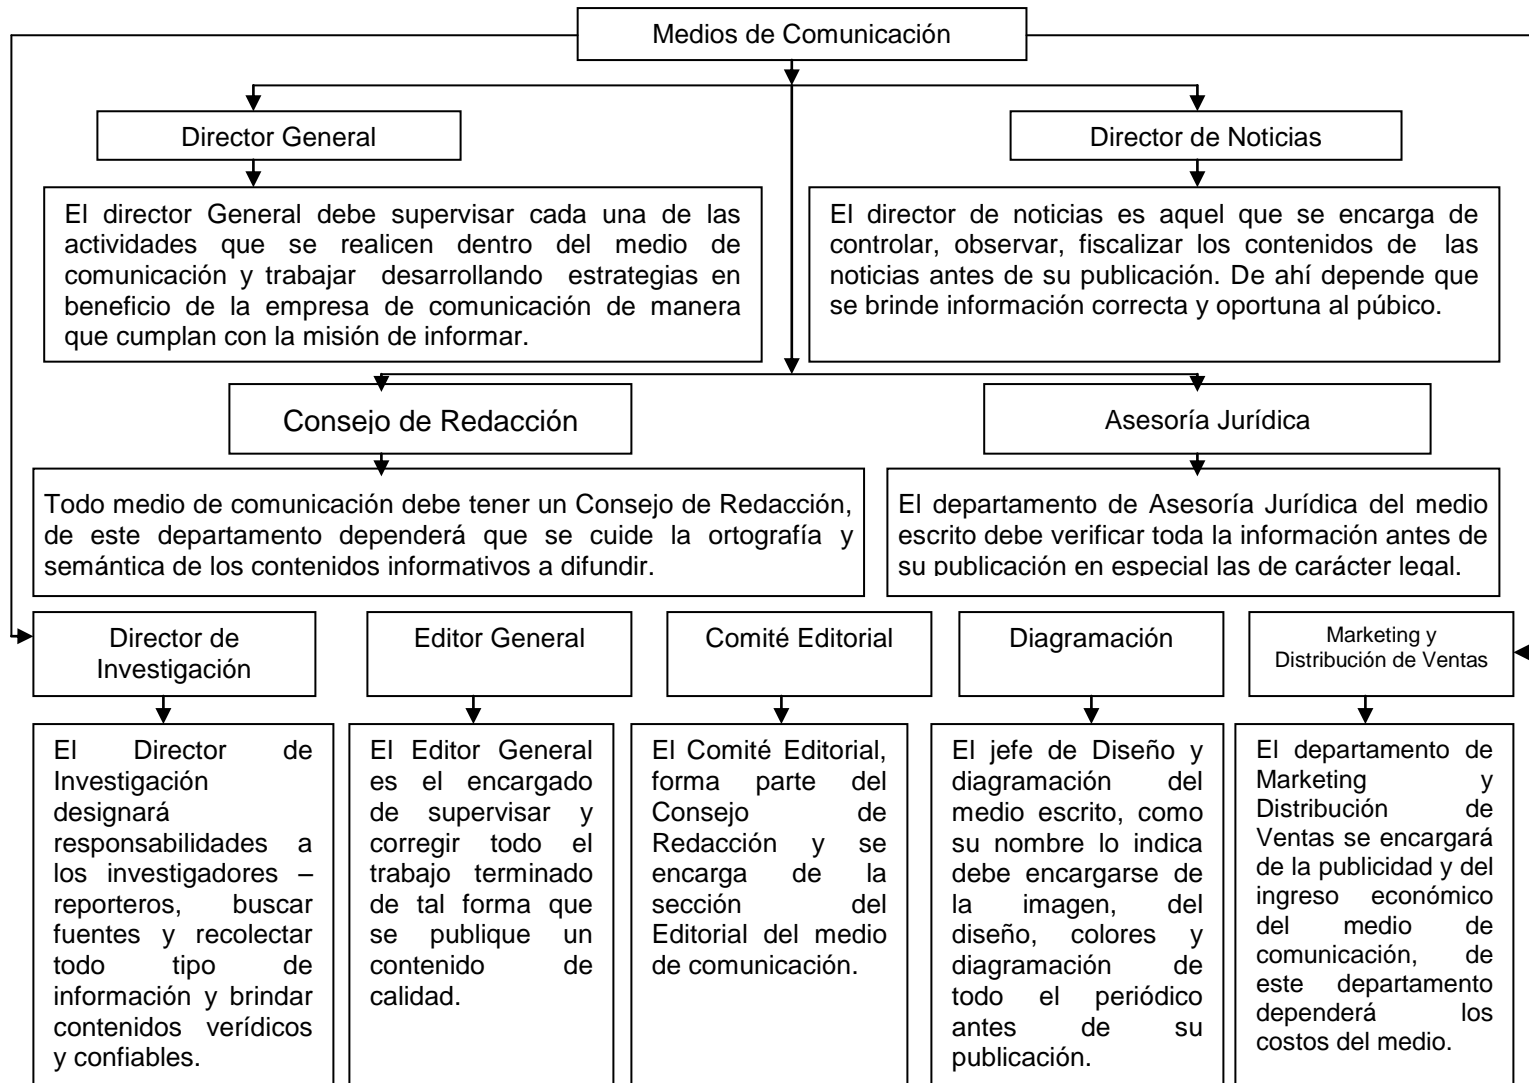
Medios de Comunicación

Director General

El director General debe supervisar cada una de las actividades que se realicen dentro del medio de comunicación y trabajar desarrollando estrategias en beneficio de la empresa de comunicación de manera que cumplan con la misión de informar.

Director de Noticias

El director de noticias es aquel que se encarga de controlar, observar, fiscalizar los contenidos de las noticias antes de su publicación. De ahí depende que se brinde información correcta y oportuna al púbico.

Consejo de Redacción

Todo medio de comunicación debe tener un Consejo de Redacción, de este departamento dependerá que se cuide la ortografía y semántica de los contenidos informativos a difundir.

Asesoría Jurídica

El departamento de Asesoría Jurídica del medio escrito debe verificar toda la información antes de su publicación en especial las de carácter legal.

Director de Investigación

El Director de Investigación designará responsabilidades a los investigadores – reporteros, buscar fuentes y recolectar todo tipo de información y brindar contenidos verídicos y confiables.

Editor General

El Editor General es el encargado de supervisar y corregir todo el trabajo terminado de tal forma que se publique un contenido de calidad.

Comité Editorial

El Comité Editorial, forma parte del Consejo de Redacción y se encarga de la sección del Editorial del medio de comunicación.

Diagramación

El jefe de Diseño y diagramación del medio escrito, como su nombre lo indica debe encargarse de la imagen, del diseño, colores y diagramación de todo el periódico antes de su publicación.

Marketing y Distribución de Ventas

El departamento de Marketing y Distribución de Ventas se encargará de la publicidad y del ingreso económico del medio de comunicación, de este departamento dependerá los costos del medio.